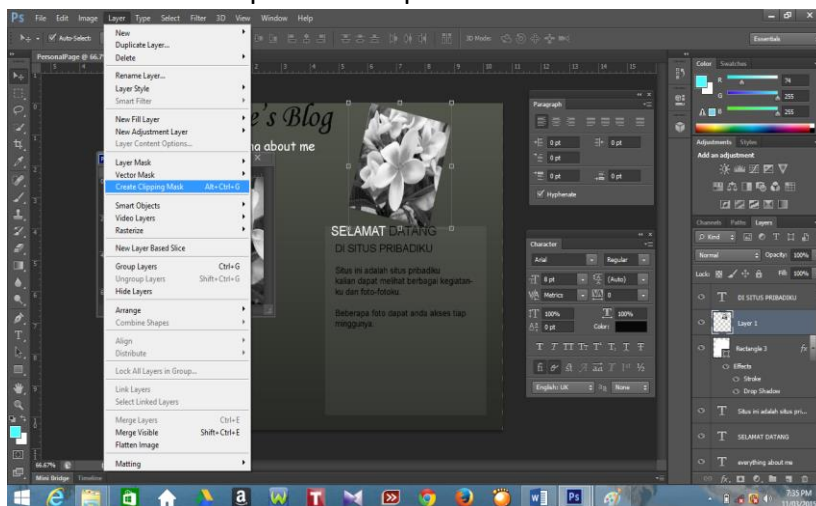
Ps File Edit Image Layer Type Select Filter 3D View Window Help

Auto-Select:

3D Mode:

Essentials

PersonalPage @ 66.7

New
Duplicate Layer...
Delete

Rename Layer...
Layer Style
Smart Filter

New Fill Layer
New Adjustment Layer
Layer Content Options...

Layer Mask
Vector Mask
Create Clipping Mask Alt+Ctrl+G

Smart Objects
Video Layers
Rasterize

New Layer Based Slice

Group Layers Ctrl+G
Ungroup Layers Shift+Ctrl+G
Hide Layers

Arrange
Combine Shapes

Align
Distribute

Lock All Layers in Group...

Link Layers
Select Linked Layers

Merge Layers Ctrl+E
Merge Visible Shift+Ctrl+E
Flatten Image

Matting

e's Blog

ng about me

SELAMAT DATANG
DI SITUS PRIBADIKU

Situs ini adalah situs pribadiku
kalian dapat melihat berbagai kegiatan-ku dan foto-fotoku.

Beberapa foto dapat anda akses tiap minggunya.

Paragraph
0 pt
0 pt
0 pt
0 pt
0 pt
Hyphenate

Character
Arial
Regular
8 pt
(Auto)
Metrics
0
100%
100%
0 pt
Color:
English: UK
aa
None

Color Swatches
R 74
G 255
B 255

Adjustments Styles
Add an adjustment

Channels Paths Layers
Kind
Normal
Opacity: 100%
Lock:
Fill: 100%

DI SITUS PRIBADIKU
Layer 1
Rectangle 3
Effects
Stroke
Drop Shadow
Situs ini adalah situs pri...
SELAMAT DATANG
everything about me

66.67%

Mini Bridge Timeline

7:35 PM
11/03/2015